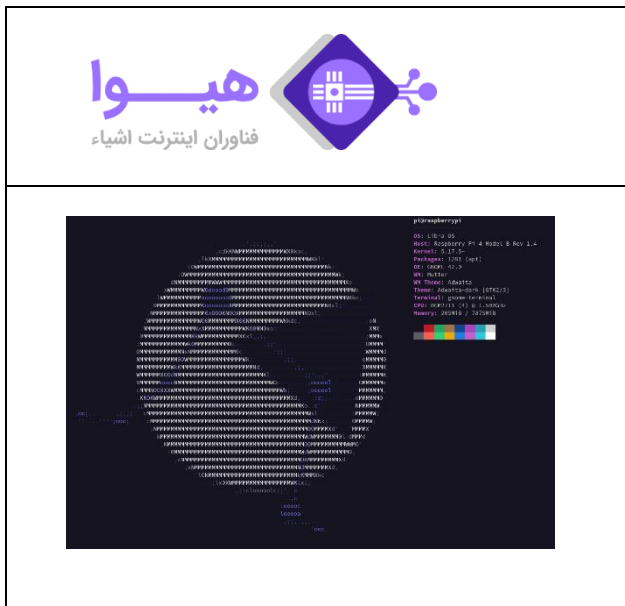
هیــــوا
فناوران اینترنت اشیاء

pi@raspberrypi

OS: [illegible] OS
Host: Raspberry Pi 4 Model B Rev 1.4
Kernel: 5.17.5-
Packages: 1261 (apt)
DE: GNOME 42.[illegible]
WM: Mutter
WM Theme: Adwaita
Theme: Adwaita-dark [GTK2/3]
Terminal: gnome-terminal
CPU: BCM2711 (4) @ 1.500GHz
Memory: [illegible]MiB / 7875MiB